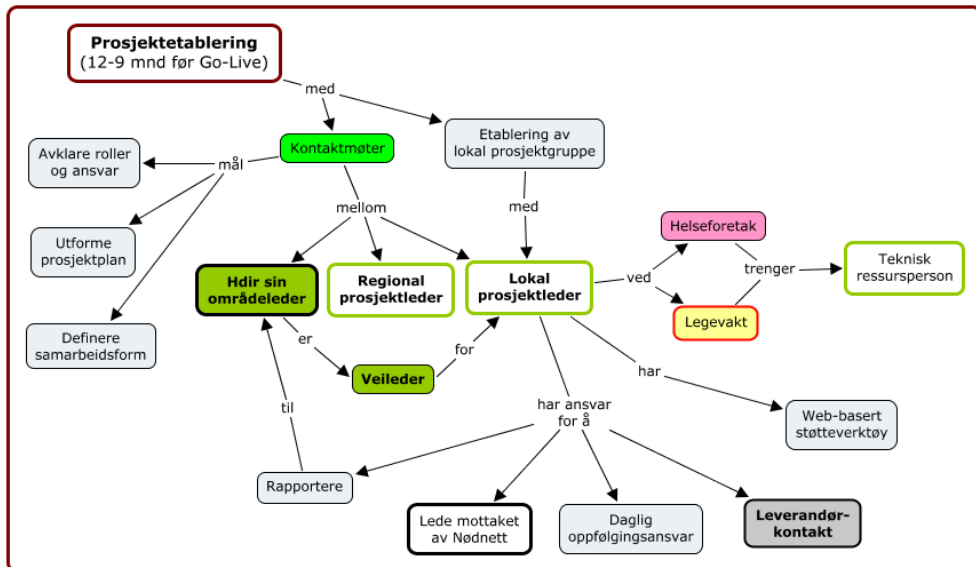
Prosjektetablering
(12-9 mnd før Go-Live)

med

Kontaktmøter

Etablering av lokal prosjektgruppe

mål

Avklare roller og ansvar

Utforme prosjektplan

Definere samarbeidsform

mellom

med

Hdir sin områdeleder

Regional prosjektleder

Lokal prosjektleder

Helseforetak

ved

trenger

Teknisk ressursperson

Legevakt

er

for

Veileder

har

Web-basert støtteverktøy

til

har ansvar for å

Rapportere

Lede mottaket av Nødnett

Daglig oppfølgingsansvar

Leverandør-kontakt